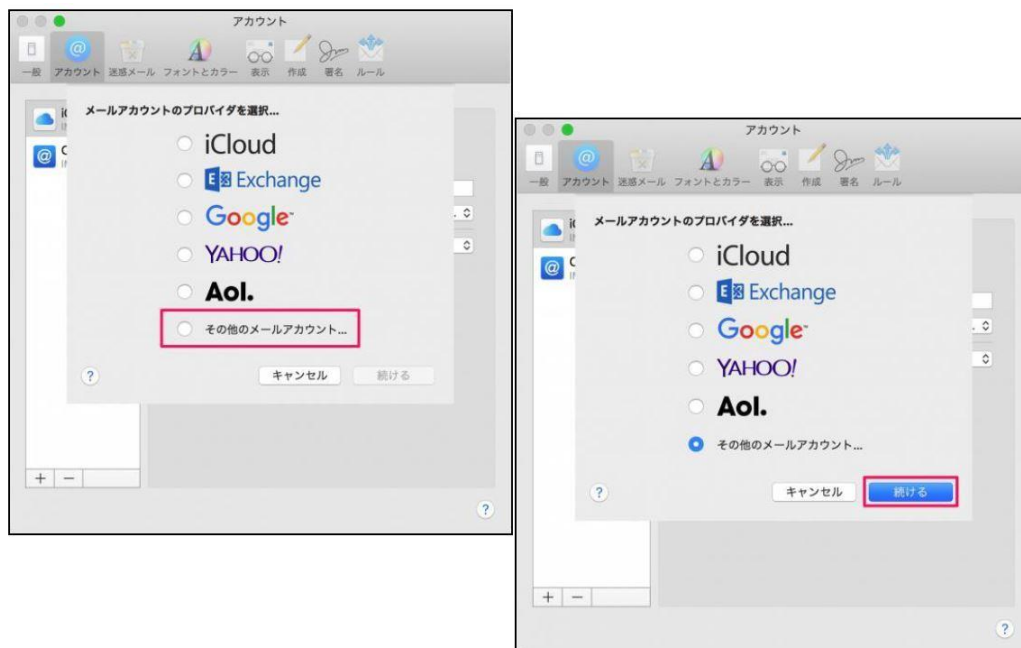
アカウント

一般 アカウント 迷惑メール フォントとカラー 表示 作成 署名 ルール

メールアカウントのプロバイダを選択...

iCloud

Exchange

Google

YAHOO!

Aol.

その他のメールアカウント...

?

キャンセル 続ける

+ −

?

アカウント

一般 アカウント 迷惑メール フォントとカラー 表示 作成 署名 ルール

メールアカウントのプロバイダを選択...

iCloud

Exchange

Google

YAHOO!

Aol.

その他のメールアカウント...

?

キャンセル 続ける

+ −

?